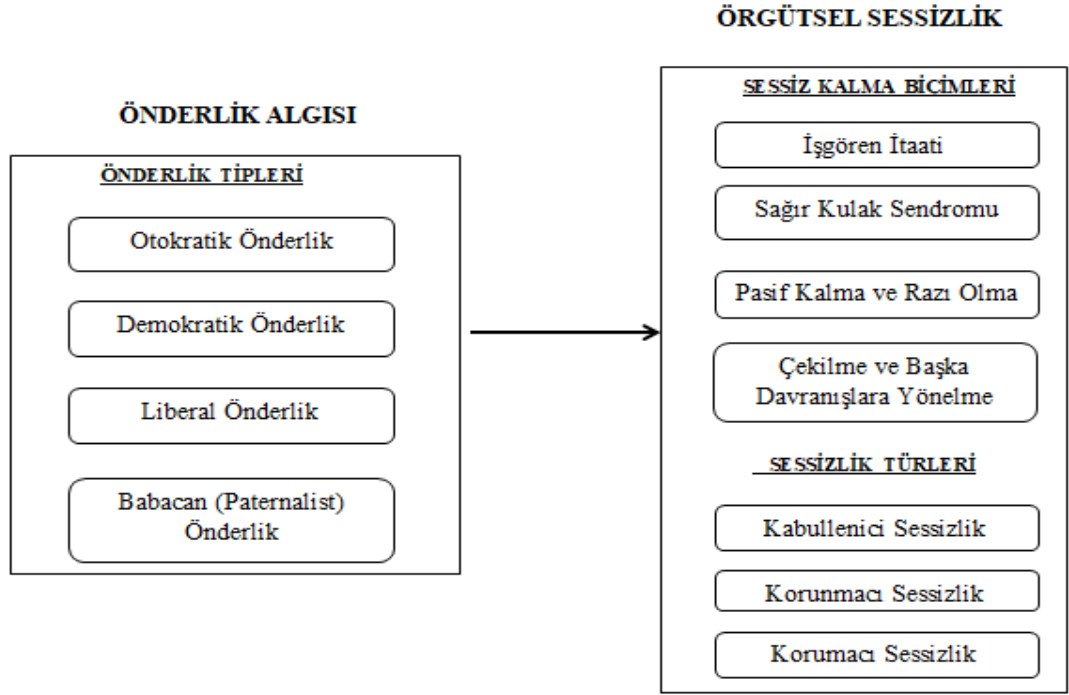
ÖRGÜTSEL SESSİZLİK

ÖNDERLİK ALGISI

ÖNDERLİK TİPLERİ

Otokratik Önderlik

Demokratik Önderlik

Liberal Önderlik

Babacan (Paternalist) Önderlik

SESSİZ KALMA BİCİMLERİ

İşgören İtaati

Sağır Kulak Sendromu

Pasif Kalma ve Razı Olma

Çekilme ve Başka Davranışlara Yönelme

SESSİZLİK TÜRLERİ

Kabullenici Sessizlik

Korunmacı Sessizlik

Korumacı Sessizlik